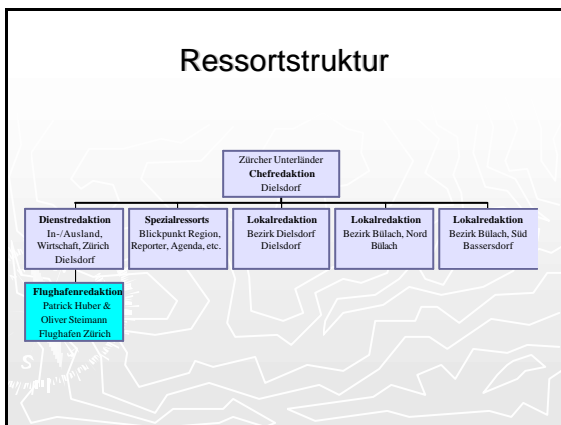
Ressortstruktur

Zürcher Unterländer
**Chefredaktion**
Dielsdorf

**Dienstredaktion**
In-/Ausland, Wirtschaft, Zürich
Dielsdorf

**Spezialressorts**
Blickpunkt Region, Reporter, Agenda, etc.

**Lokalredaktion**
Bezirk Dielsdorf
Dielsdorf

**Lokalredaktion**
Bezirk Bülach, Nord
Bülach

**Lokalredaktion**
Bezirk Bülach, Süd
Bassersdorf

**Flughafenredaktion**
Patrick Huber &
Oliver Steimann
Flughafen Zürich